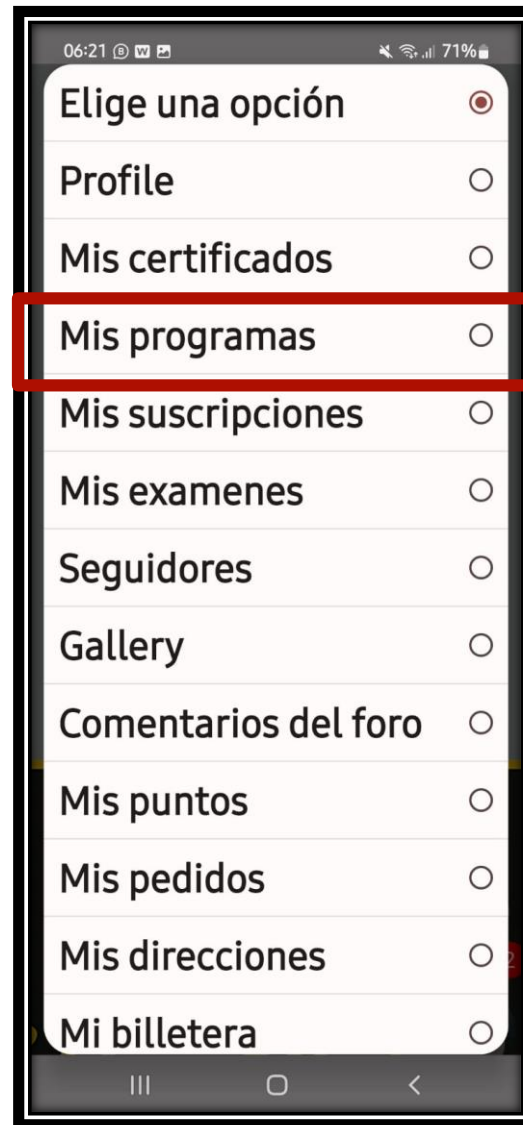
06:21 71%

Elige una opción

Profile

Mis certificados

Mis programas

Mis suscripciones

Mis examenes

Seguidores

Gallery

Comentarios del foro

Mis puntos

Mis pedidos

Mis direcciones

Mi billetera